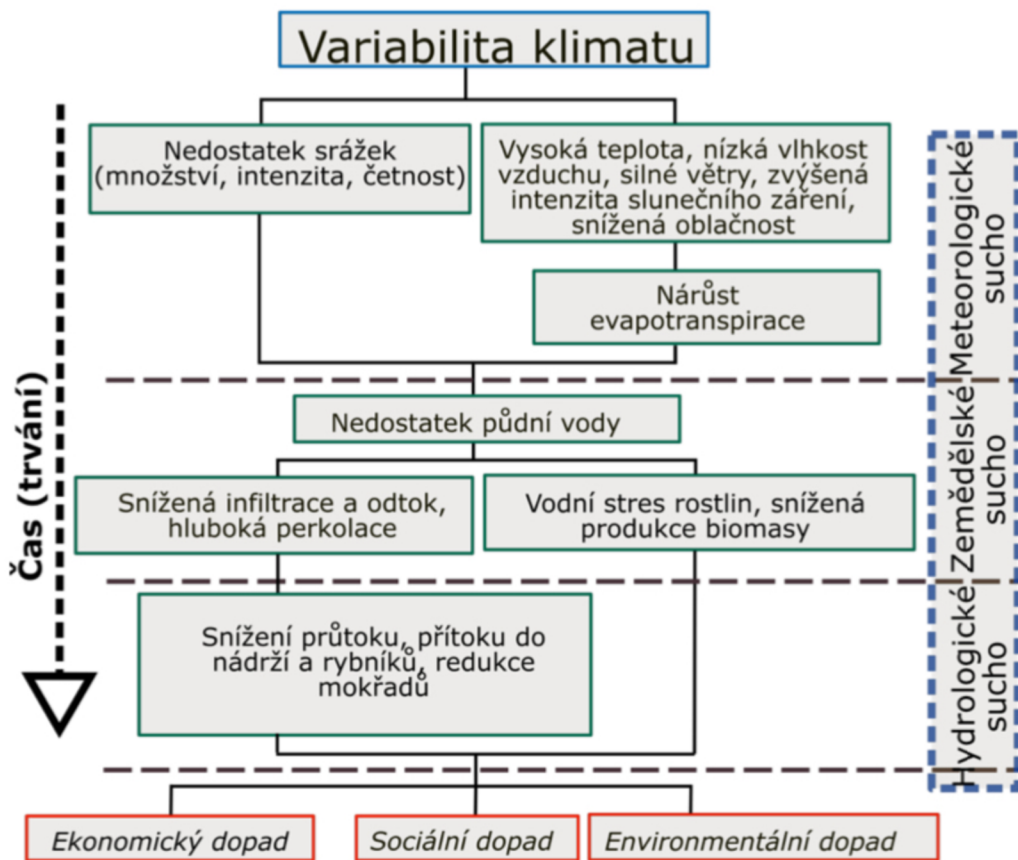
Variabilita klimatu

Čas (trvání)

Nedostatek srážek (množství, intenzita, četnost)

Vysoká teplota, nízká vlhkost vzduchu, silné větry, zvýšená intenzita slunečního záření, snížená oblačnost

Nárůst evapotranspirace

Meteorologické sucho

Nedostatek půdní vody

Snížená infiltrace a odtok, hluboká perkolace

Vodní stres rostlin, snížená produkce biomasy

Zemědělské sucho

Snížení průtoku, přítoku do nádrží a rybníků, redukce mokřadů

Hydrologické sucho

Ekonomický dopad

Sociální dopad

Environmentální dopad